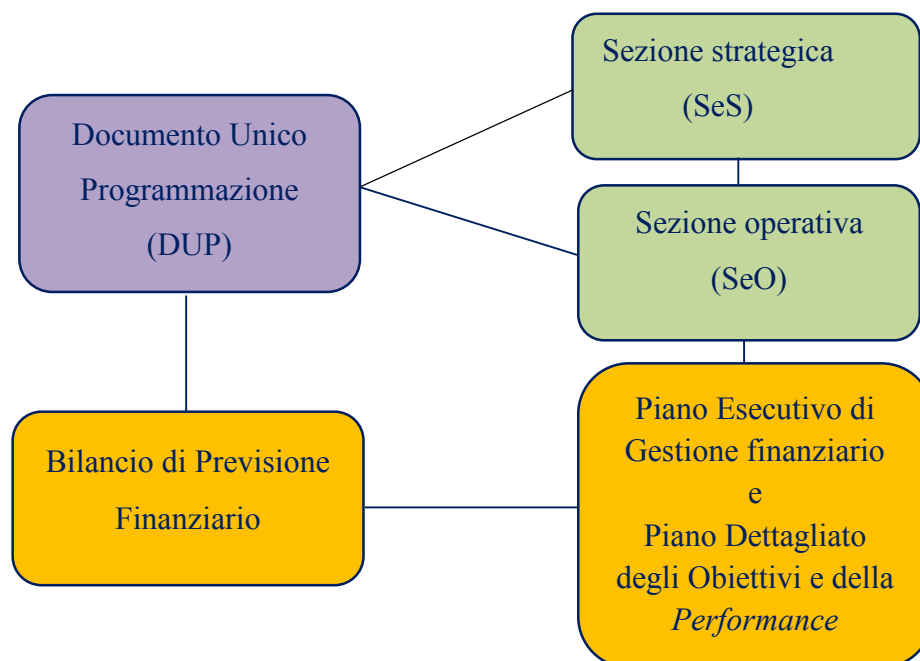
Documento Unico Programmazione (DUP)

Sezione strategica (SeS)

Sezione operativa (SeO)

Bilancio di Previsione Finanziario

Piano Esecutivo di Gestione finanziario e Piano Dettagliato degli Obiettivi e della *Performance*